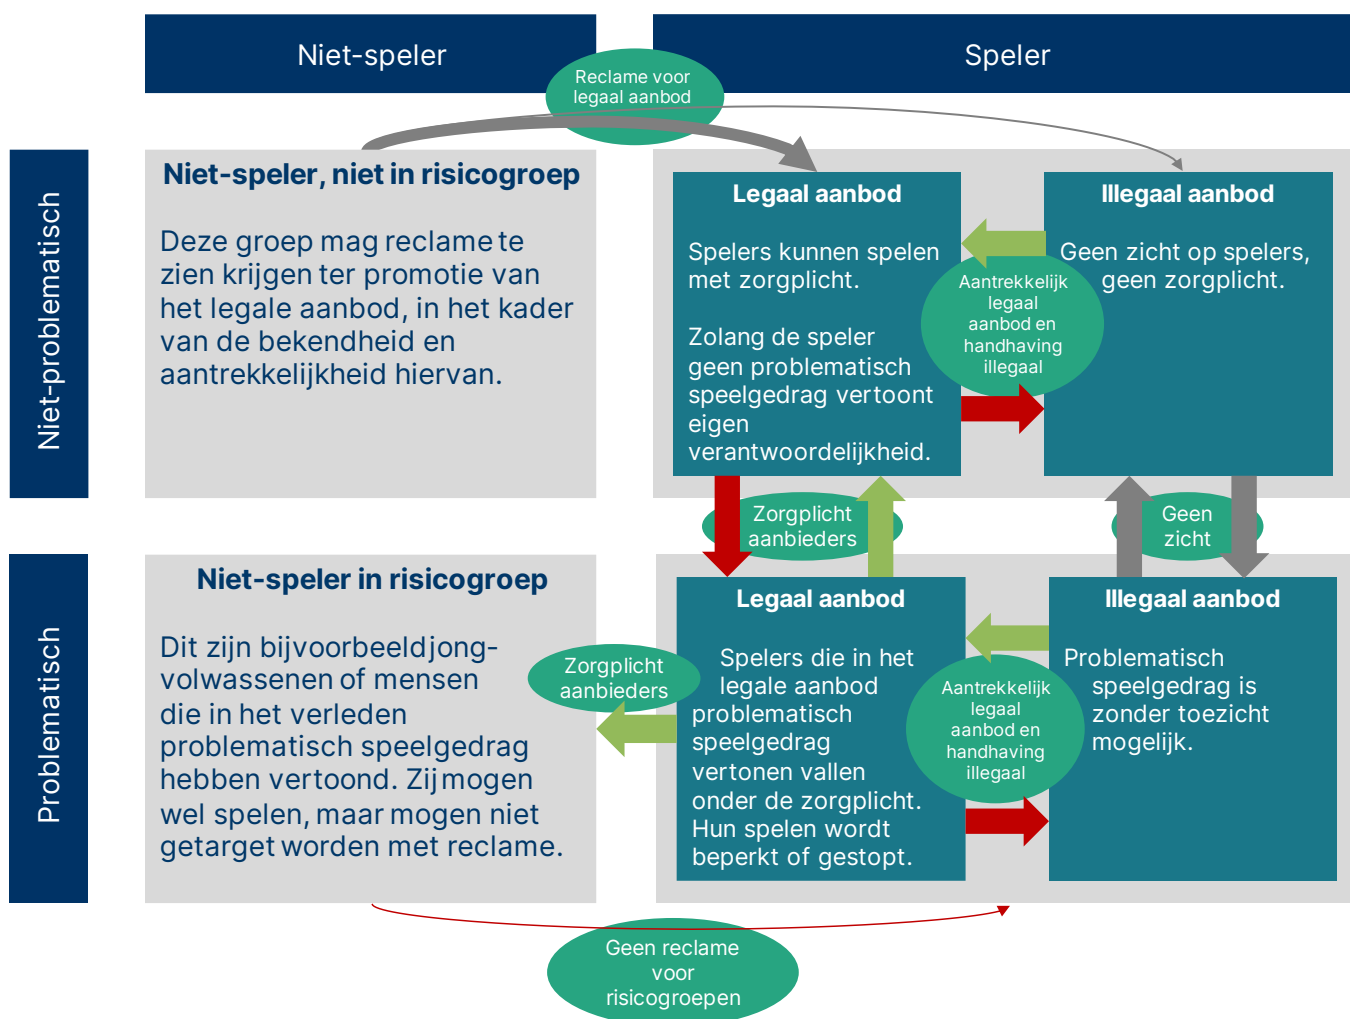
Niet-speler

Speler

Reclame voor legaal aanbod

Niet-problematisch

Niet-speler, niet in risicogroep

Deze groep mag reclame te zien krijgen ter promotie van het legale aanbod, in het kader van de bekendheid en aantrekkelijkheid hiervan.

Legaal aanbod

Spelers kunnen spelen met zorgplicht.

Zolang de speler geen problematisch speelgedrag vertoont eigen verantwoordelijkheid.

Aantrekkelijk legaal aanbod en handhaving illegaal

Illegaal aanbod

Geen zicht op spelers, geen zorgplicht.

Zorgplicht aanbieders

Geen zicht

Problematisch

Niet-speler in risicogroep

Dit zijn bijvoorbeeld jong-volwassenen of mensen die in het verleden problematisch speelgedrag hebben vertoond. Zij mogen wel spelen, maar mogen niet getarget worden met reclame.

Zorgplicht aanbieders

Legaal aanbod

Spelers die in het legale aanbod problematisch speelgedrag vertonen vallen onder de zorgplicht. Hun spelen wordt beperkt of gestopt.

Aantrekkelijk legaal aanbod en handhaving illegaal

Illegaal aanbod

Problematisch speelgedrag is zonder toezicht mogelijk.

Geen reclame voor risicogroepen